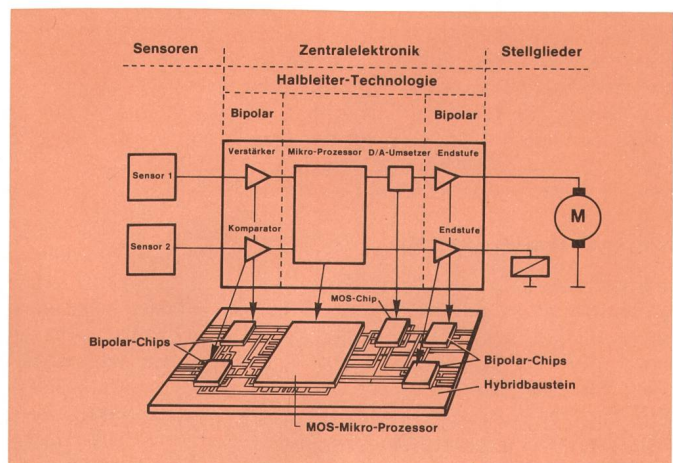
Sensoren

Zentralelektronik

Stellglieder

Halbleiter-Technologie

Bipolar

Bipolar

Verstärker

Mikro-Prozessor

D/A-Umsetzer

Endstufe

Sensor 1

M

Sensor 2

Komparator

Endstufe

MOS-Chip

Bipolar-Chips

Bipolar-Chips

Hybridbaustein

MOS-Mikro-Prozessor